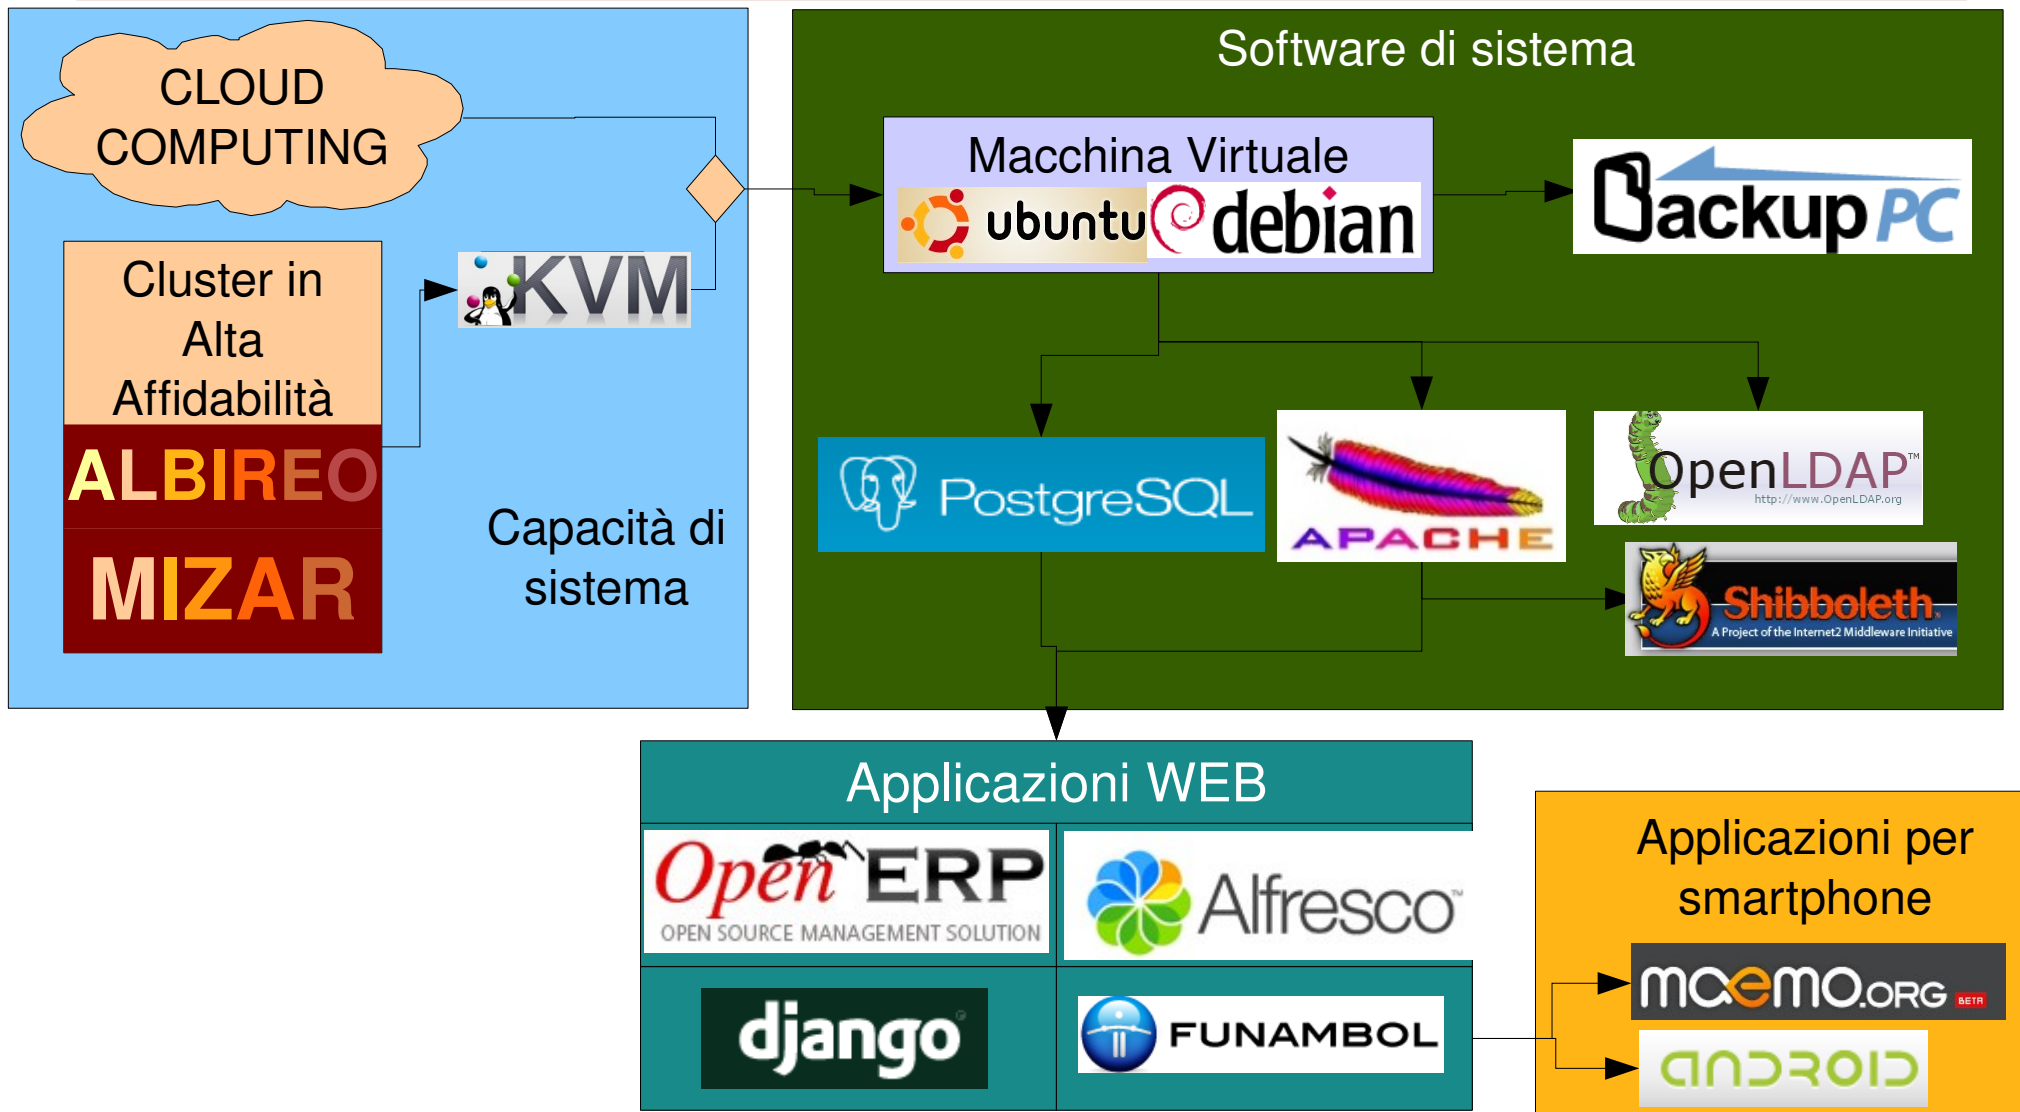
CLOUD COMPUTING

Cluster in Alta Affidabilità

ALBIREO

MIZAR

KVM

Capacità di sistema

Software di sistema

Macchina Virtuale

ubuntu

debian

BackupPC

PostgreSQL

APACHE

OpenLDAP™
http://www.OpenLDAP.org

Shibboleth
A Project of the Internet2 Middleware Initiative

Applicazioni WEB

OpenERP
OPEN SOURCE MANAGEMENT SOLUTION

Alfresco™

django

FUNAMBOL

Applicazioni per smartphone

maemo.org BETA

android